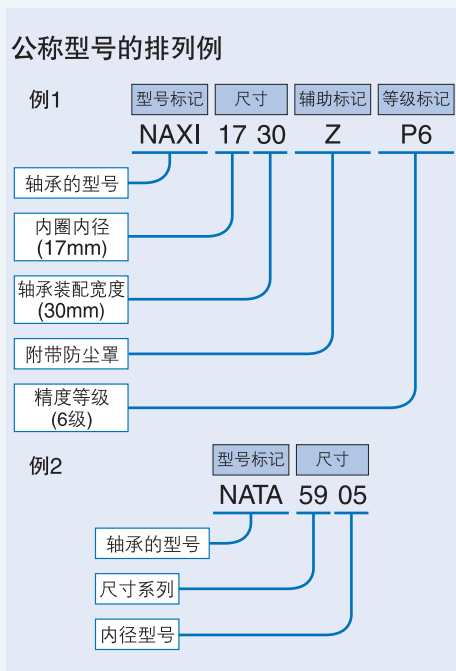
公称型号的排列例

例1

型号标记 尺寸 辅助标记 等级标记

NAXI 17 30 Z P6

轴承的型号

内圈内径
(17mm)

轴承装配宽度
(30mm)

附带防尘罩

精度等级
(6级)

例2

型号标记 尺寸

NATA 59 05

轴承的型号

尺寸系列

内径型号